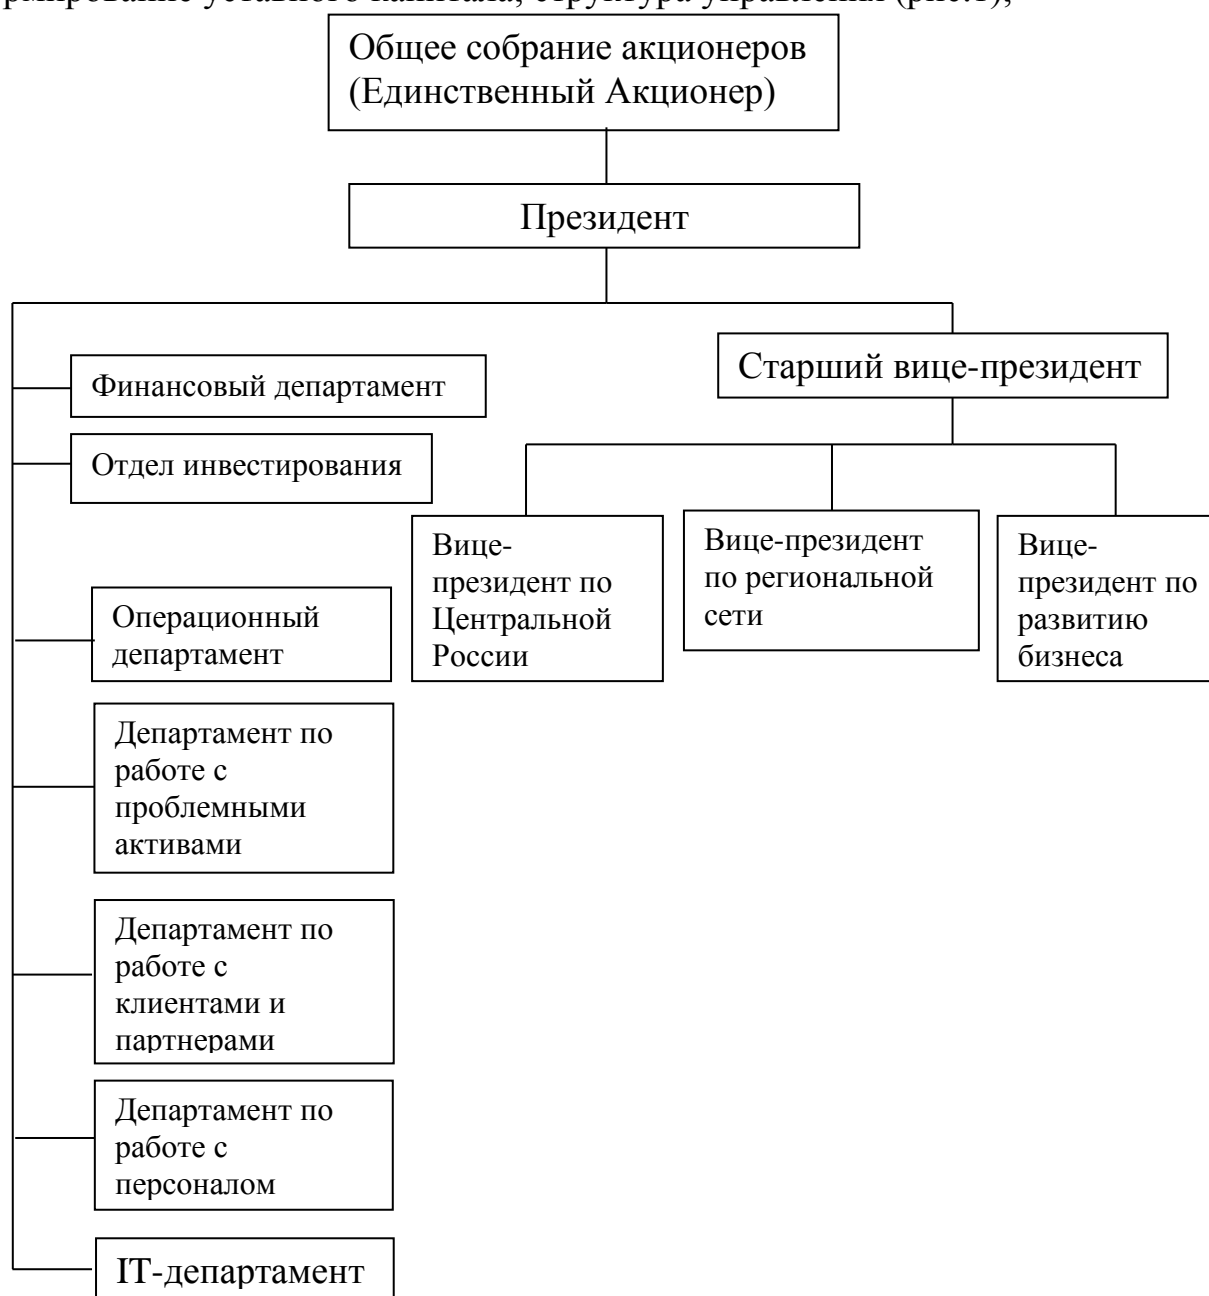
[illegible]рмирование уставного капитала, структура управления (рис.1);

Общее собрание акционеров (Единственный Акционер)

Президент

Финансовый департамент

Отдел инвестирования

Операционный департамент

Департамент по работе с проблемными активами

Департамент по работе с клиентами и партнерами

Департамент по работе с персоналом

IT-департамент

Старший вице-президент

Вице-президент по Центральной России

Вице-президент по региональной сети

Вице-президент по развитию бизнеса